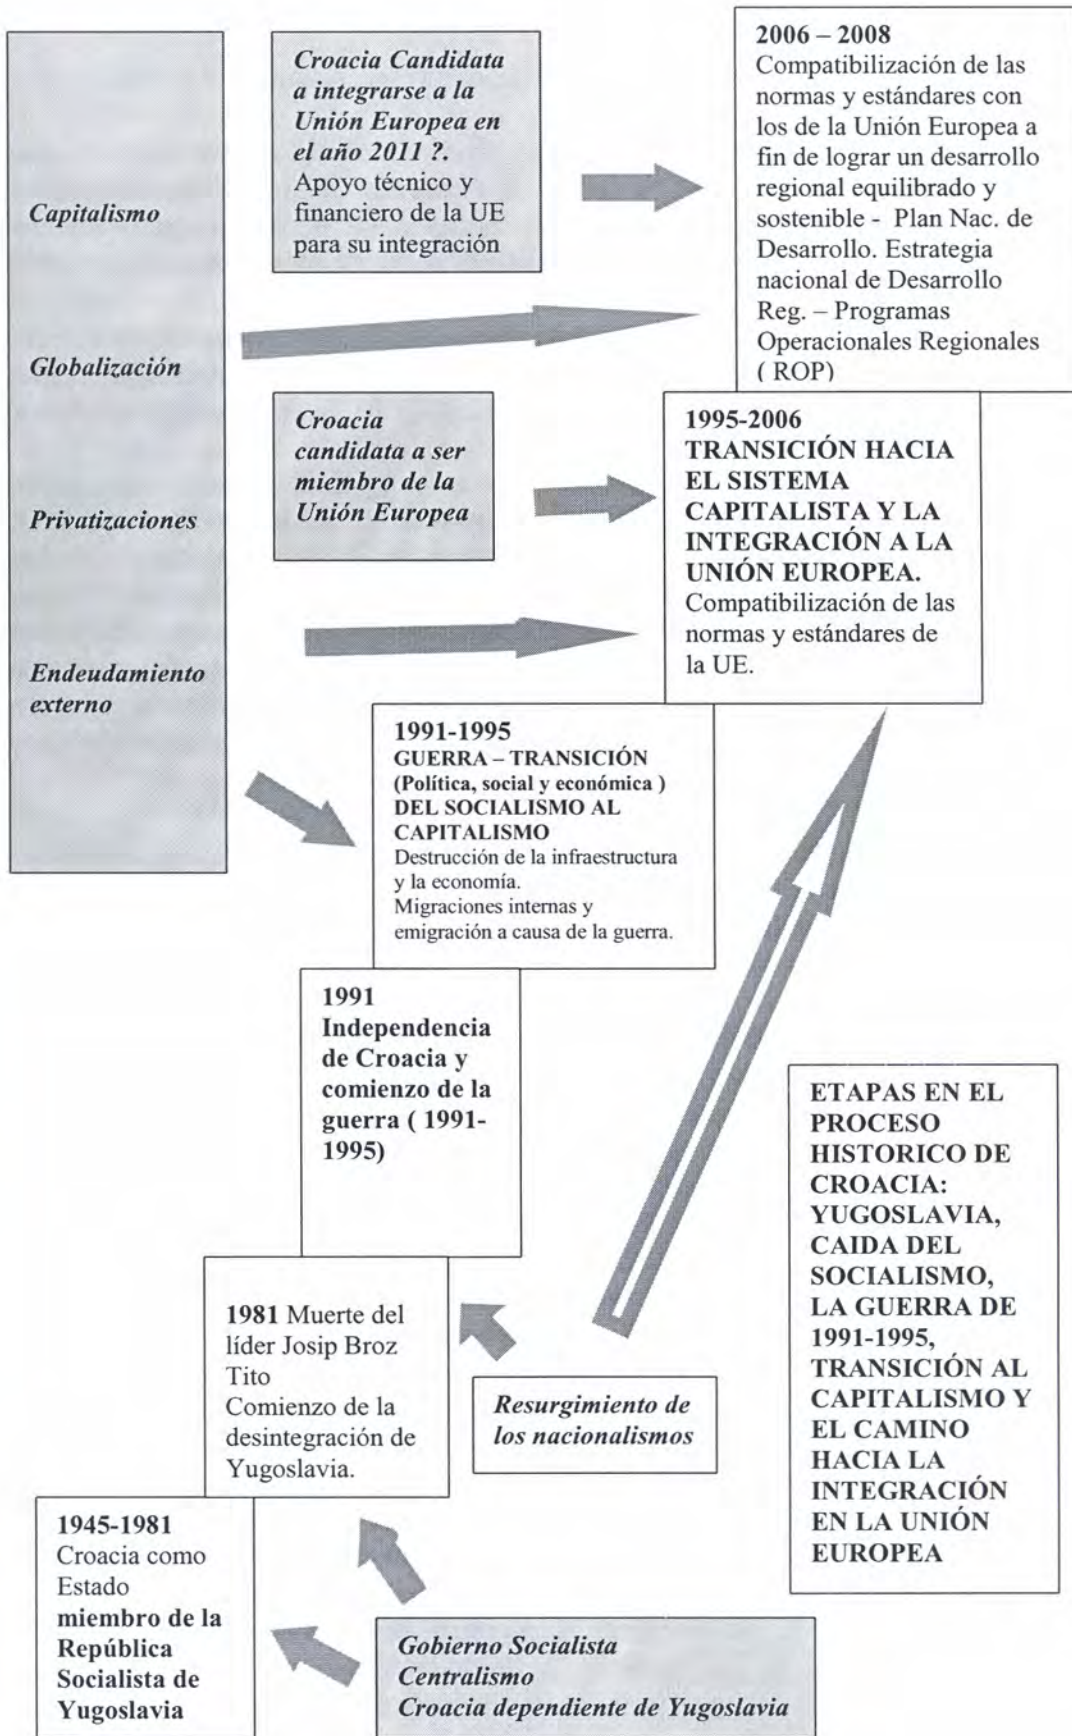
Capitalismo

Globalización

Privatizaciones

Endeudamiento externo

Croacia Candidata a integrarse a la Unión Europea en el año 2011 ?. Apoyo técnico y financiero de la UE para su integración

2006 – 2008
Compatibilización de las normas y estándares con los de la Unión Europea a fin de lograr un desarrollo regional equilibrado y sostenible - Plan Nac. de Desarrollo. Estrategia nacional de Desarrollo Reg. – Programas Operacionales Regionales ( ROP)

Croacia candidata a ser miembro de la Unión Europea

1995-2006
TRANSICIÓN HACIA EL SISTEMA CAPITALISTA Y LA INTEGRACIÓN A LA UNIÓN EUROPEA.
Compatibilización de las normas y estándares de la UE.

1991-1995
GUERRA – TRANSICIÓN (Política, social y económica ) DEL SOCIALISMO AL CAPITALISMO
Destrucción de la infraestructura y la economía.
Migraciones internas y emigración a causa de la guerra.

1991
Independencia de Croacia y comienzo de la guerra ( 1991-1995)

ETAPAS EN EL PROCESO HISTORICO DE CROACIA: YUGOSLAVIA, CAIDA DEL SOCIALISMO, LA GUERRA DE 1991-1995, TRANSICIÓN AL CAPITALISMO Y EL CAMINO HACIA LA INTEGRACIÓN EN LA UNIÓN EUROPEA

1981 Muerte del líder Josip Broz Tito
Comienzo de la desintegración de Yugoslavia.

Resurgimiento de los nacionalismos

1945-1981
Croacia como Estado miembro de la República Socialista de Yugoslavia

Gobierno Socialista
Centralismo
Croacia dependiente de Yugoslavia